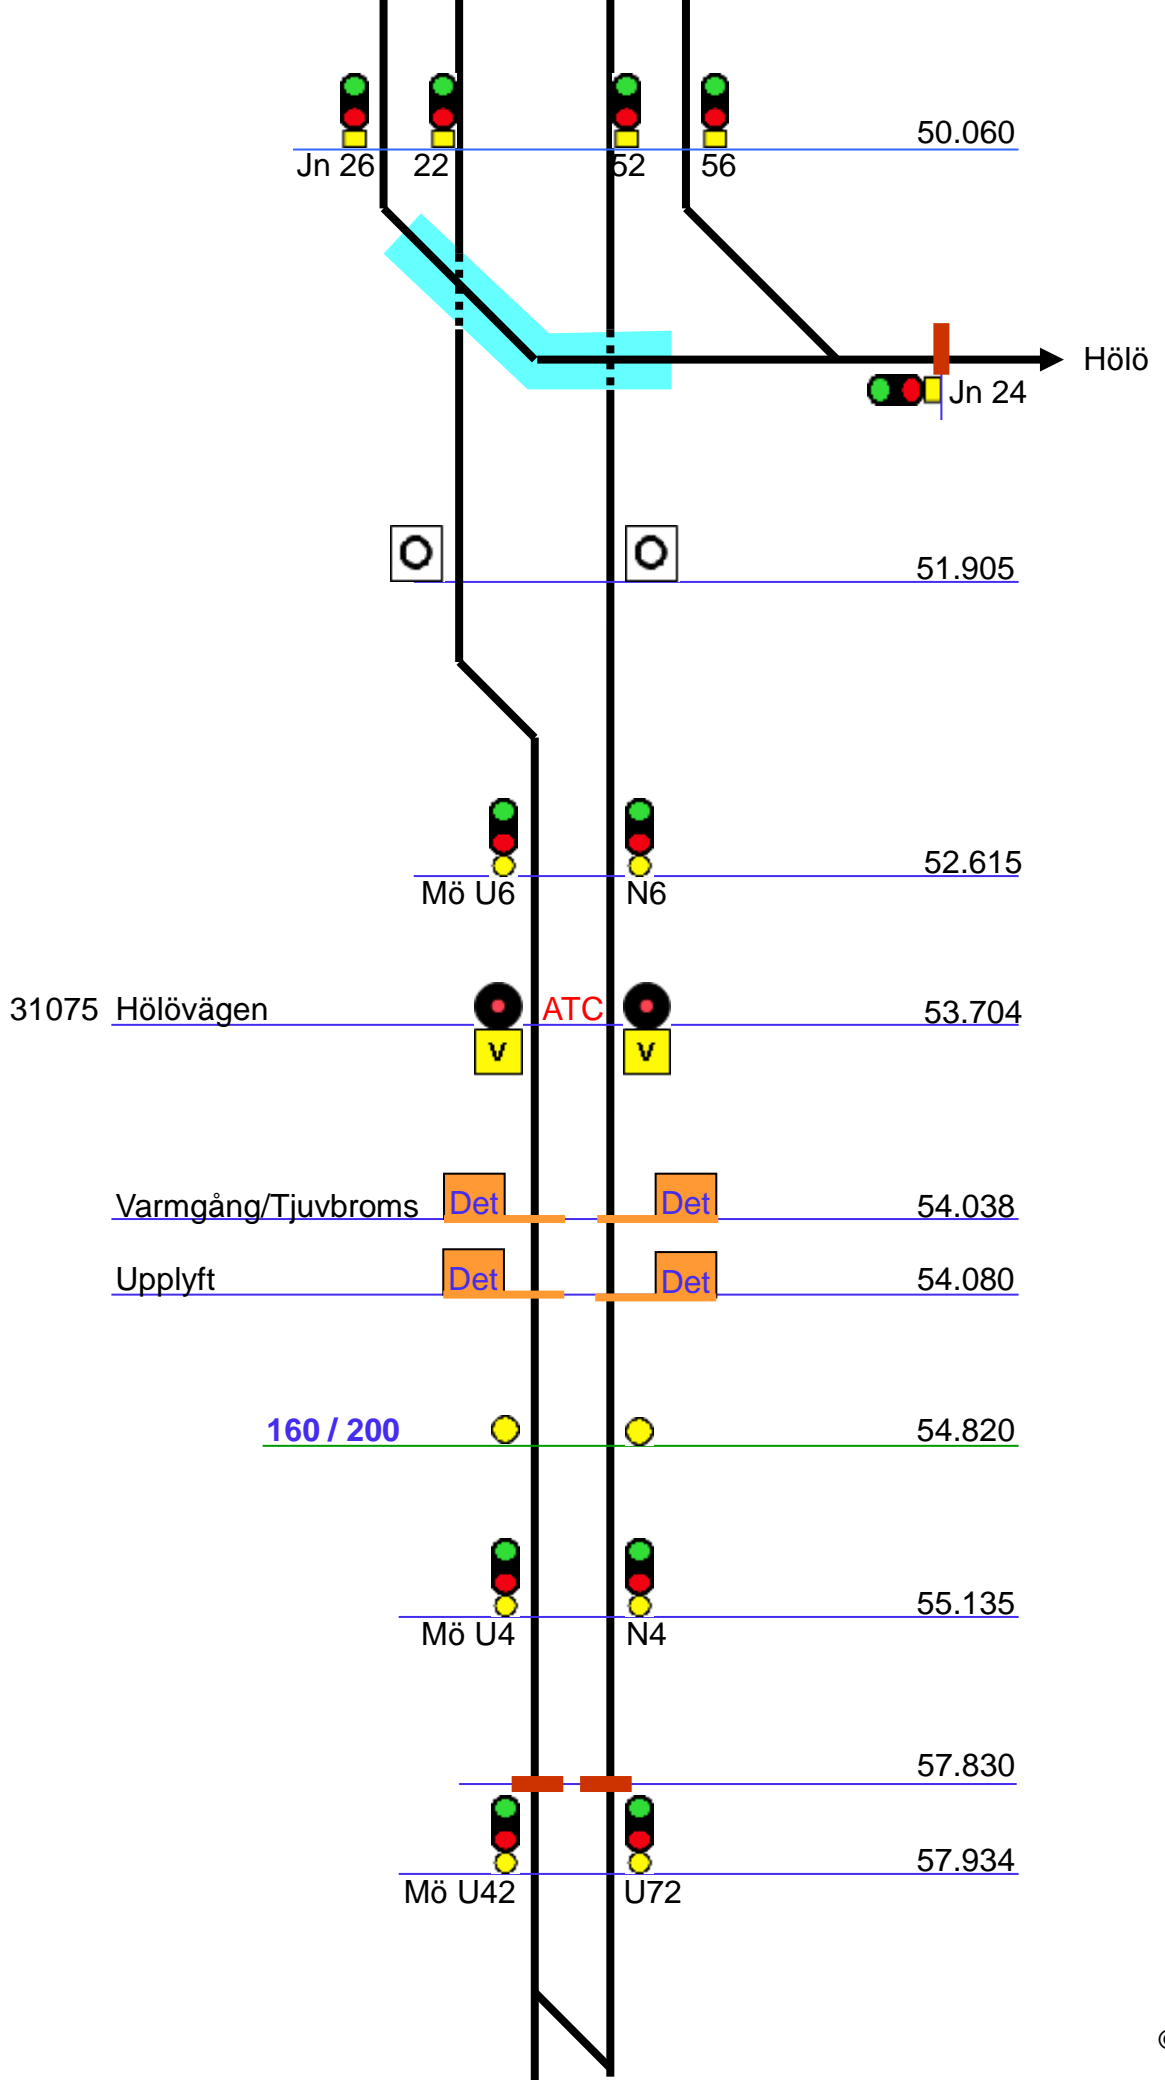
Jn 26 22 52 56 50.060

Hölö

Jn 24

51.905

Mö U6 N6 52.615

31075 Hölövägen ATC 53.704

V V

Varmgång/Tjuvbroms Det Det 54.038

Upplyft Det Det 54.080

160 / 200 54.820

Mö U4 N4 55.135

57.830

Mö U42 U72 57.934